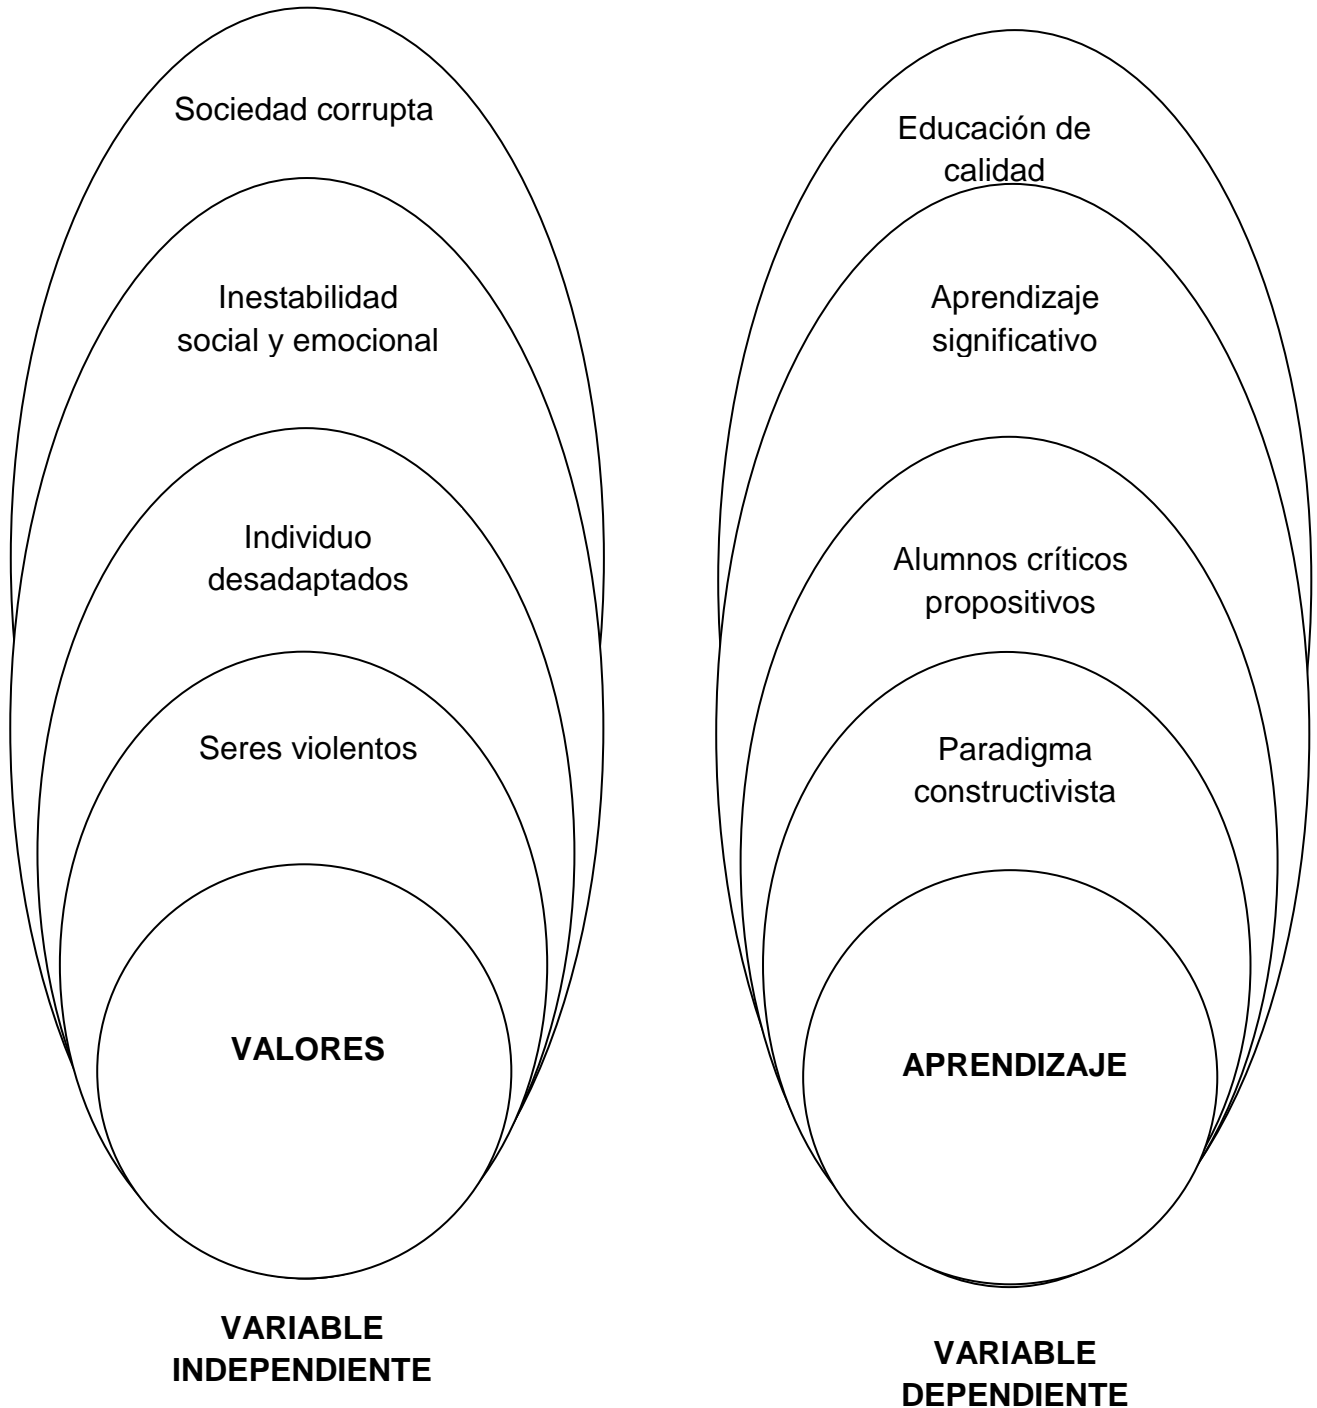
Sociedad corrupta

Inestabilidad social y emocional

Individuo desadaptados

Seres violentos

**VALORES**

**VARIABLE INDEPENDIENTE**

Educación de calidad

Aprendizaje significativo

Alumnos críticos propositivos

Paradigma constructivista

**APRENDIZAJE**

**VARIABLE DEPENDIENTE**